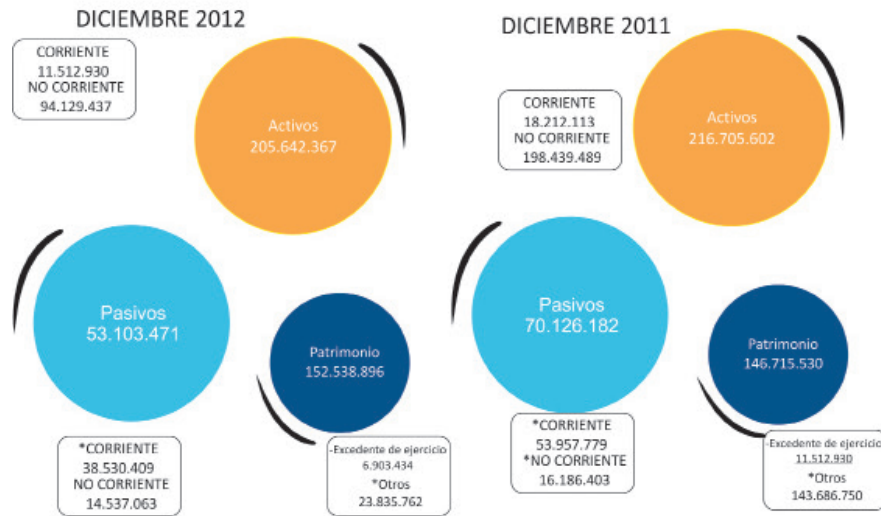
DICIEMBRE 2012

CORRIENTE
11.512.930
NO CORRIENTE
94.129.437

Activos
205.642.367

Pasivos
53.103.471

Patrimonio
152.538.896

*CORRIENTE
38.530.409
NO CORRIENTE
14.537.063

-Excedente de ejercicio
6.903.434
*Otros
23.835.762

DICIEMBRE 2011

CORRIENTE
18.212.113
NO CORRIENTE
198.439.489

Activos
216.705.602

Pasivos
70.126.182

Patrimonio
146.715.530

*CORRIENTE
53.957.779
*NO CORRIENTE
16.186.403

-Excedente de ejercicio
11.512.930
*Otros
143.686.750